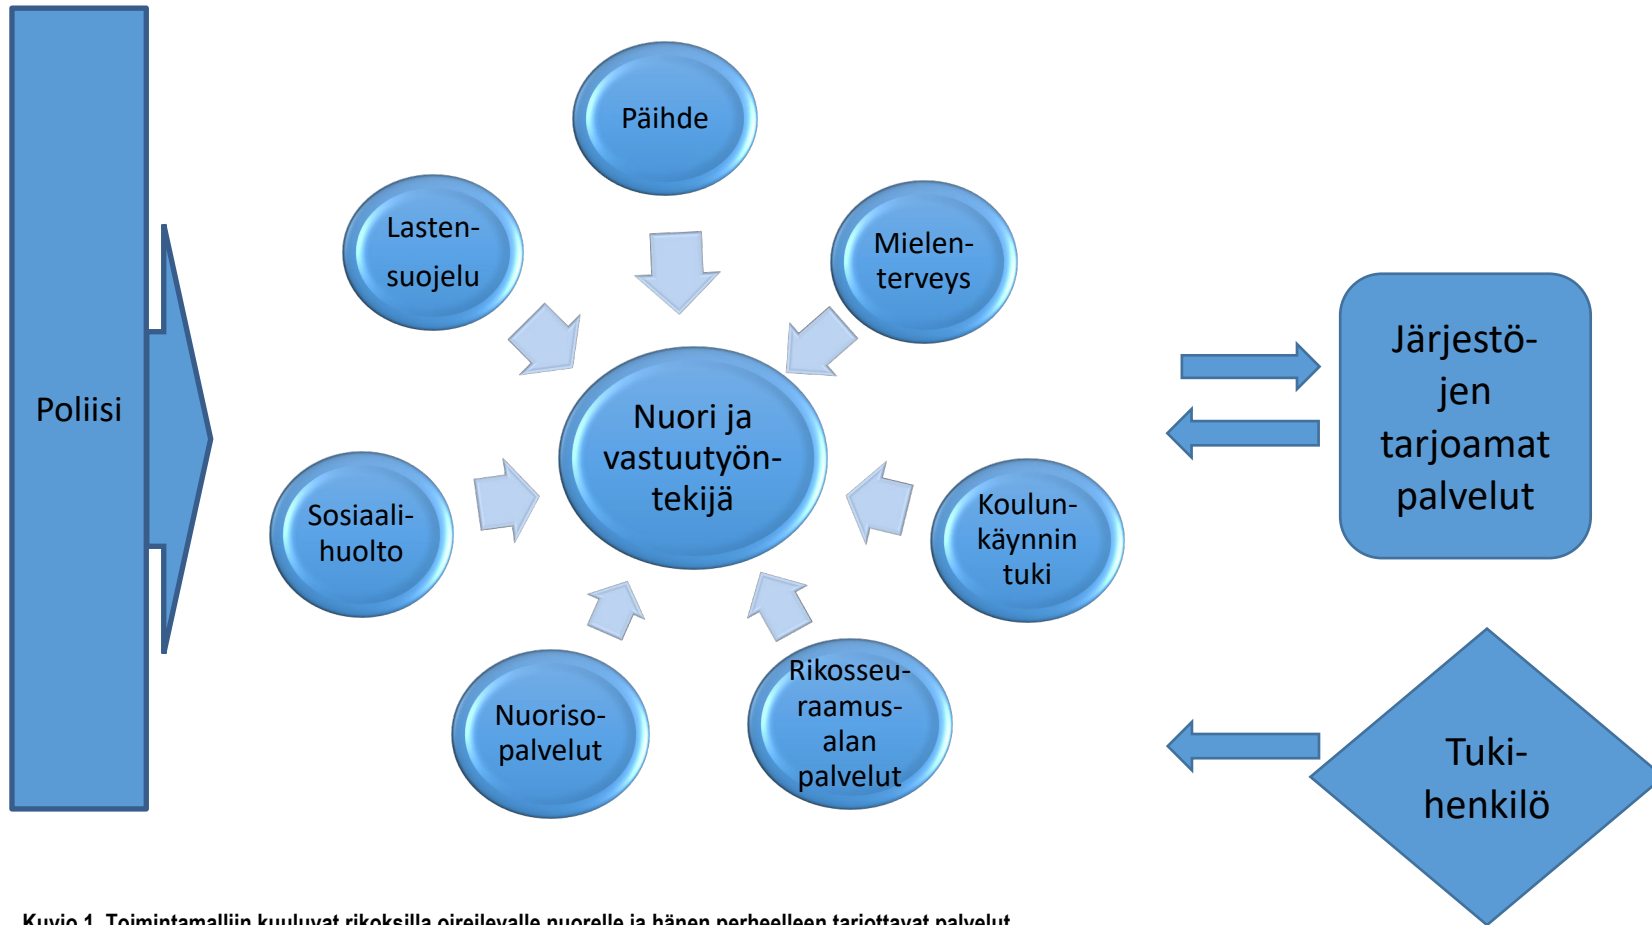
Poliisi

Päihde

Lastensuojelu

Mielenterveys

Nuori ja vastuutyöntekijä

Sosiaalihuolto

Koulunkäynnin tuki

Nuorisopalvelut

Rikosseuraamusalan palvelut

Järjestöjen tarjoamat palvelut

Tukihenkilö

Kuvio 1. Toimintamalliin kuuluvat rikoksilla oireilevalle nuorelle ja hänen perheelleen tarjottavat palvelut